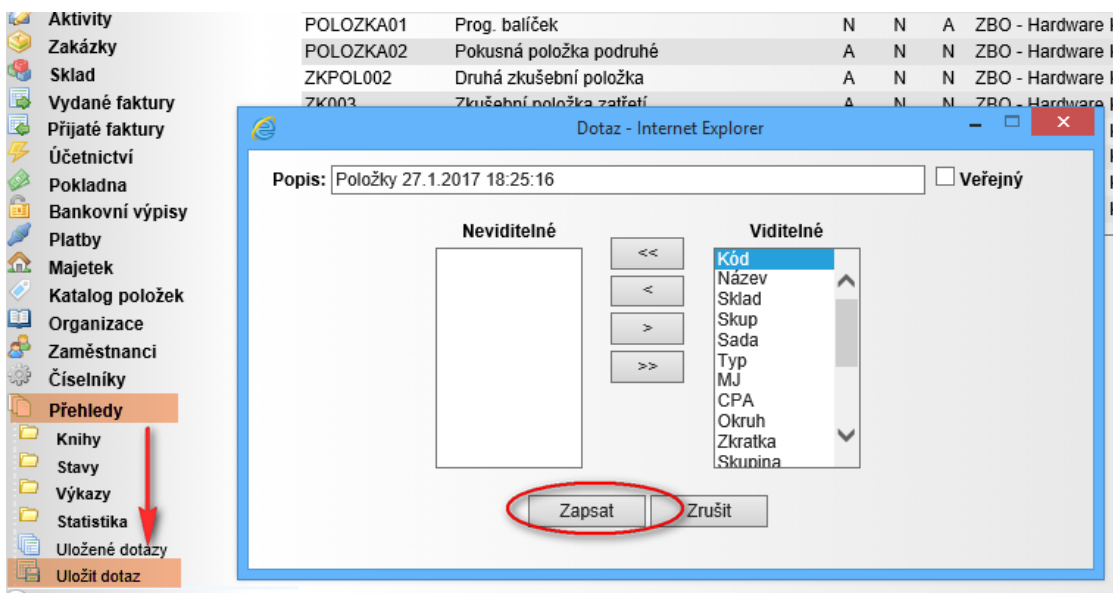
Aktivity
Zakázky
Sklad
Vydané faktury
Přijaté faktury
Účetnictví
Pokladna
Bankovní výpisy
Platby
Majetek
Katalog položek
Organizace
Zaměstnanci
Číselníky
Přehledy
Knihy
Stavy
Výkazy
Statistika
Uložené dotazy
Uložit dotaz

| POLOZKA01 | Prog. balíček | N | N | A | ZBO - Hardware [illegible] |
|---|---|---|---|---|---|
| POLOZKA02 | Pokusná položka podruhé | A | N | N | ZBO - Hardware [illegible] |
| ZKPOL002 | Druhá zkušební položka | A | N | N | ZBO - Hardware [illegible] |
| ZK003 | Zkušební položka zatřetí | A | N | N | ZBO - Hardware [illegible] |

Dotaz - Internet Explorer

Popis: Položky 27.1.2017 18:25:16
Veřejný

Neviditelné
Viditelné

<<
<
>
>>

Kód
Název
Sklad
Skup
Sada
Typ
MJ
CPA
Okruh
Zkratka
Skupina

Zapsat
Zrušit